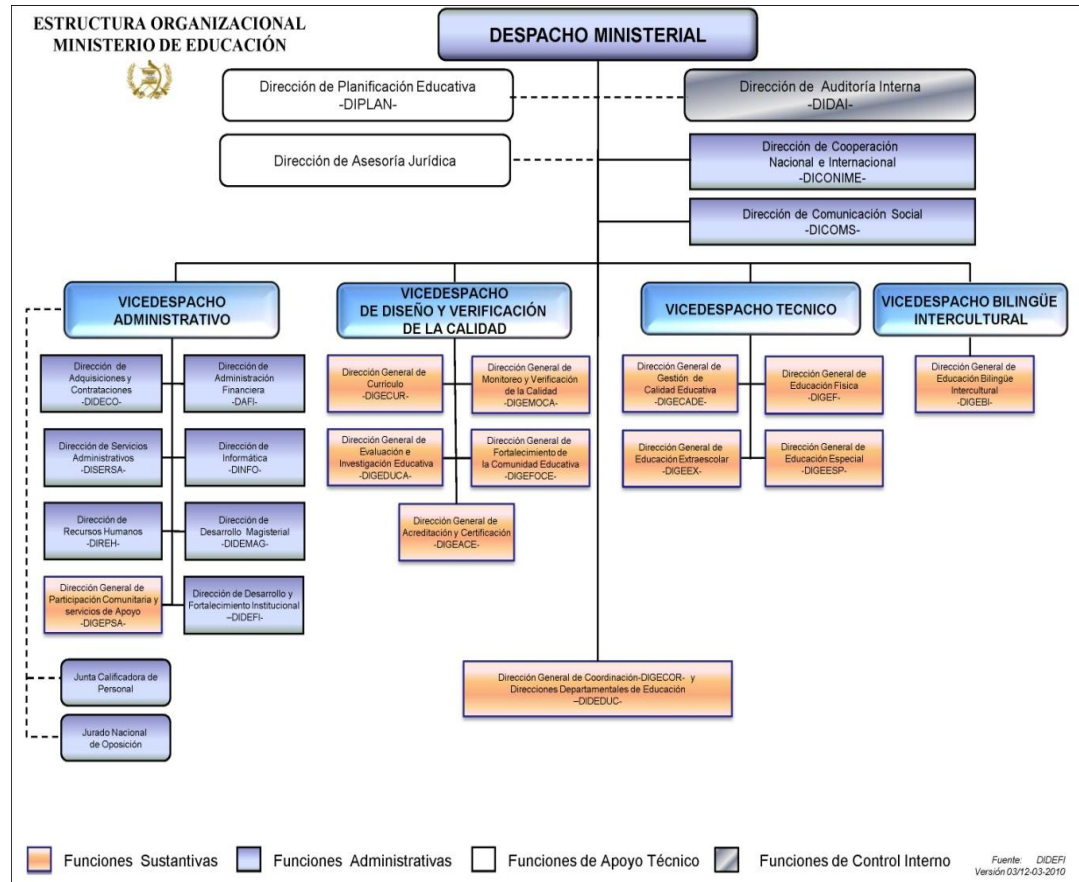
ESTRUCTURA ORGANIZACIONAL
MINISTERIO DE EDUCACIÓN

DESPACHO MINISTERIAL

Dirección de Planificación Educativa
-DIPLAN-

Dirección de Auditoría Interna
-DIDAI-

Dirección de Asesoría Jurídica

Dirección de Cooperación Nacional e Internacional
-DICONIME-

Dirección de Comunicación Social
-DICOMS-

VICEDESPACHO ADMINISTRATIVO

VICEDESPACHO DE DISEÑO Y VERIFICACIÓN DE LA CALIDAD

VICEDESPACHO TECNICO

VICEDESPACHO BILINGÜE INTERCULTURAL

Dirección de Adquisiciones y Contrataciones
-DIDECO-

Dirección de Administración Financiera
-DAFI-

Dirección de Servicios Administrativos
-DISERSA-

Dirección de Informática
-DINFO-

Dirección de Recursos Humanos
-DIREH-

Dirección de Desarrollo Magisterial
-DIDEMAG-

Dirección General de Participación Comunitaria y servicios de Apoyo
-DIGEPSA-

Dirección de Desarrollo y Fortalecimiento Institucional
–DIDEFI-

Junta Calificadora de Personal

Jurado Nacional de Oposición

Dirección General de Currículo
-DIGECUR-

Dirección General de Monitoreo y Verificación de la Calidad
-DIGEMOCA-

Dirección General de Evaluación e Investigación Educativa
-DIGEDUCA-

Dirección General de Fortalecimiento de la Comunidad Educativa
-DIGEFOCE-

Dirección General de Acreditación y Certificación
-DIGEACE-

Dirección General de Gestión de Calidad Educativa
-DIGECADE-

Dirección General de Educación Física
-DIGEF-

Dirección General de Educación Extraescolar
-DIGEEX-

Dirección General de Educación Especial
-DIGEESP-

Dirección General de Educación Bilingüe Intercultural
-DIGEBI-

Dirección General de Coordinación-DIGECOR- y Direcciones Departamentales de Educación
–DIDEDUC-

Funciones Sustantivas
Funciones Administrativas
Funciones de Apoyo Técnico
Funciones de Control Interno

Fuente: DIDEFI
Versión 03/12-03-2010